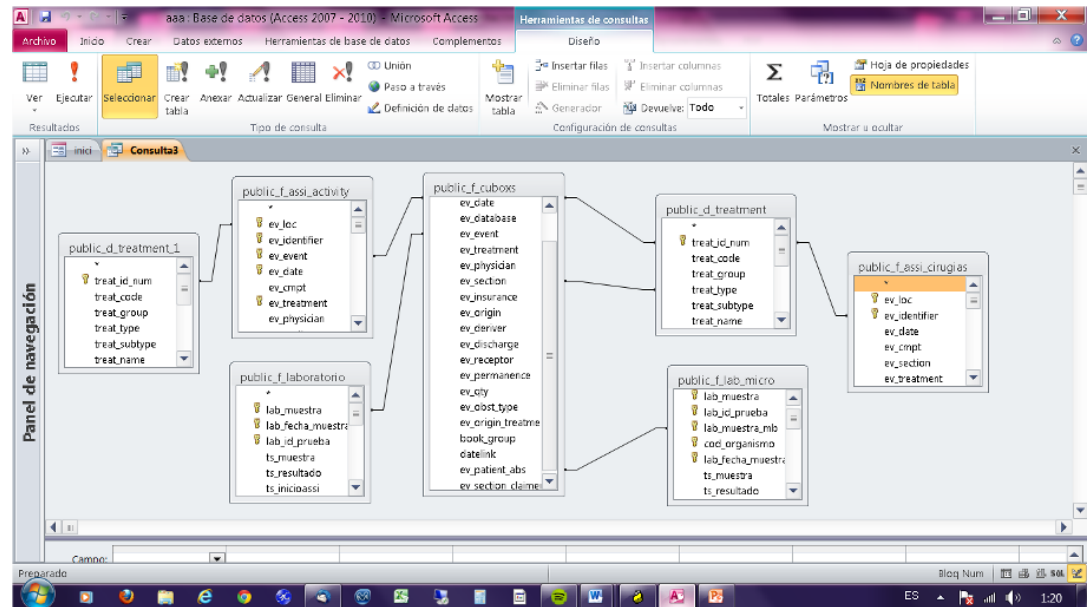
aaa : Base de datos (Access 2007 - 2010) - Microsoft Access

Herramientas de consultas

Archivo Inicio Crear Datos externos Herramientas de base de datos Complementos Diseño

Ver Ejecutar Seleccionar Crear tabla Anexar Actualizar General Eliminar

Unión Paso a través Definición de datos

Mostrar tabla

Insertar filas Eliminar filas Generador Insertar columnas Eliminar columnas Devuelve: Todo

Totales Parámetros

Hoja de propiedades Nombres de tabla

Resultados Tipo de consulta Configuración de consultas Mostrar u ocultar

inici Consulta3

Panel de navegación

public_d_treatment_1
*
treat_id_num
treat_code
treat_group
treat_type
treat_subtype
treat_name

public_f_assi_activity
*
ev_loc
ev_identifier
ev_event
ev_date
ev_cmpt
ev_treatment
ev_physician

public_f_laboratorio
*
lab_muestra
lab_fecha_muestra
lab_id_prueba
ts_muestra
ts_resultado
ts_inicioassi

public_f_cuboxs
ev_date
ev_database
ev_event
ev_treatment
ev_physician
ev_section
ev_insurance
ev_origin
ev_deriver
ev_discharge
ev_receptor
ev_permanence
ev_qty
ev_obst_type
ev_origin_treatme
book_group
datelink
ev_patient_abs
ev_section_clamer

public_d_treatment
*
treat_id_num
treat_code
treat_group
treat_type
treat_subtype
treat_name

public_f_assi_cirugias
*
ev_loc
ev_identifier
ev_date
ev_cmpt
ev_section
ev_treatment

public_f_lab_micro
lab_muestra
lab_id_prueba
lab_muestra_mb
cod_organismo
lab_fecha_muestra
ts_muestra
ts_resultado

Campo:

Preparado

Bloq Num

ES 1:20